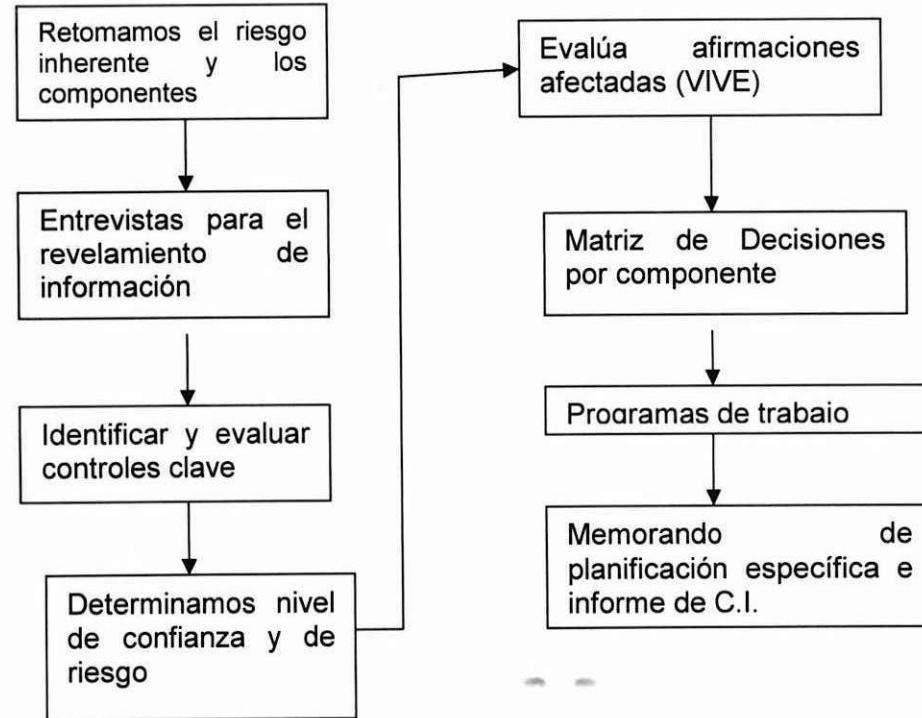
Retomamos el riesgo inherente y los componentes

Entrevistas para el revelamiento de información

Identificar y evaluar controles clave

Determinamos nivel de confianza y de riesgo

Evalúa afirmaciones afectadas (VIVE)

Matriz de Decisiones por componente

Programas de trabajo

Memorando de planificación específica e informe de C.I.